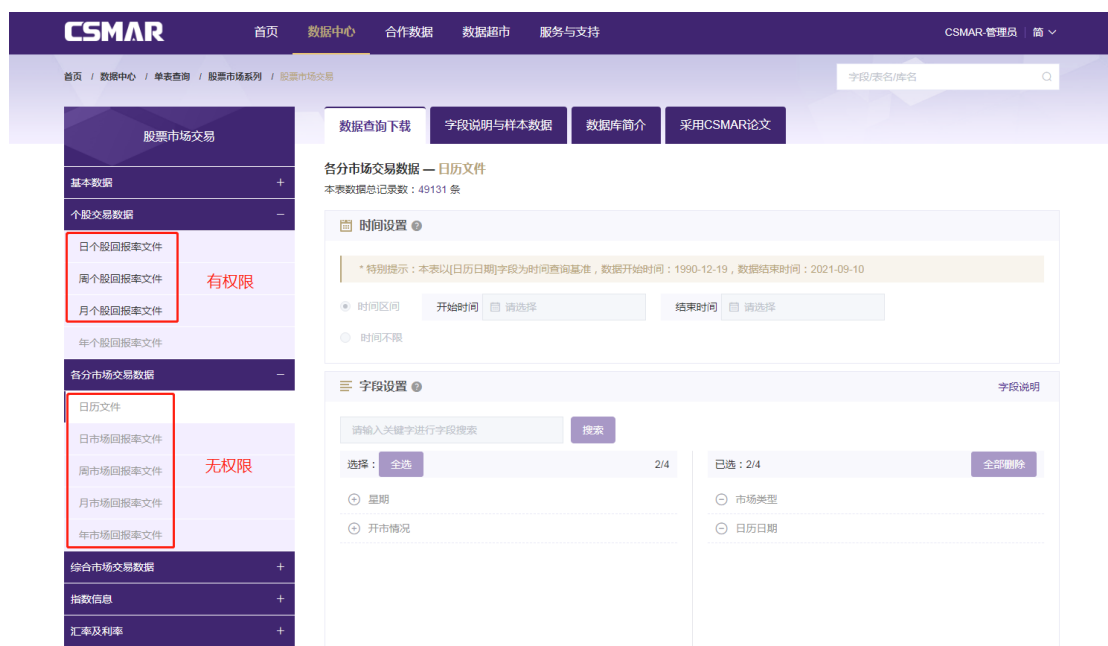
CSMAR 首页 数据中心 合作数据 数据超市 服务与支持 CSMAR-管理员 | 简

首页 / 数据中心 / 单表查询 / 股票市场系列 / 股票市场交易

字段/表名/库名

股票市场交易

基本数据 +

个股交易数据 −

日个股回报率文件

周个股回报率文件

月个股回报率文件

有权限

年个股回报率文件

各分市场交易数据 −

日历文件

日市场回报率文件

周市场回报率文件

月市场回报率文件

年市场回报率文件

无权限

综合市场交易数据 +

指数信息 +

汇率及利率 +

数据查询下载 字段说明与样本数据 数据库简介 采用CSMAR论文

各分市场交易数据 — 日历文件

本表数据总记录数：49131 条

时间设置

* 特别提示：本表以[日历日期]字段为时间查询基准，数据开始时间：1990-12-19，数据结束时间：2021-09-10

时间区间 开始时间 请选择 结束时间 请选择

时间不限

字段设置 字段说明

请输入关键字进行字段搜索 搜索

选择： 全选 2/4

星期

开市情况

已选：2/4 全部删除

市场类型

日历日期